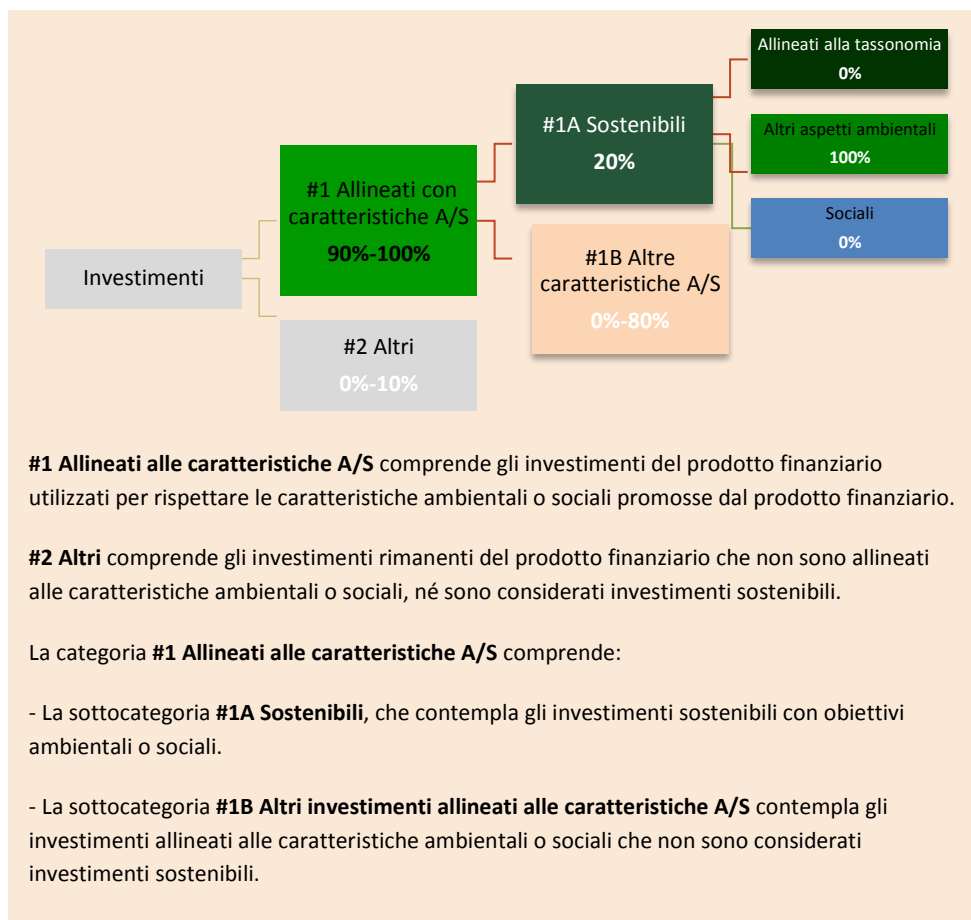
Investimenti

#1 Allineati con caratteristiche A/S
90%-100%

#2 Altri
0%-10%

#1A Sostenibili
20%

#1B Altre caratteristiche A/S
0%-80%

Allineati alla tassonomia
0%

Altri aspetti ambientali
100%

Sociali
0%

**#1 Allineati alle caratteristiche A/S** comprende gli investimenti del prodotto finanziario utilizzati per rispettare le caratteristiche ambientali o sociali promosse dal prodotto finanziario.

**#2 Altri** comprende gli investimenti rimanenti del prodotto finanziario che non sono allineati alle caratteristiche ambientali o sociali, né sono considerati investimenti sostenibili.

La categoria **#1 Allineati alle caratteristiche A/S** comprende:

- La sottocategoria **#1A Sostenibili**, che contempla gli investimenti sostenibili con obiettivi ambientali o sociali.

- La sottocategoria **#1B Altri investimenti allineati alle caratteristiche A/S** contempla gli investimenti allineati alle caratteristiche ambientali o sociali che non sono considerati investimenti sostenibili.